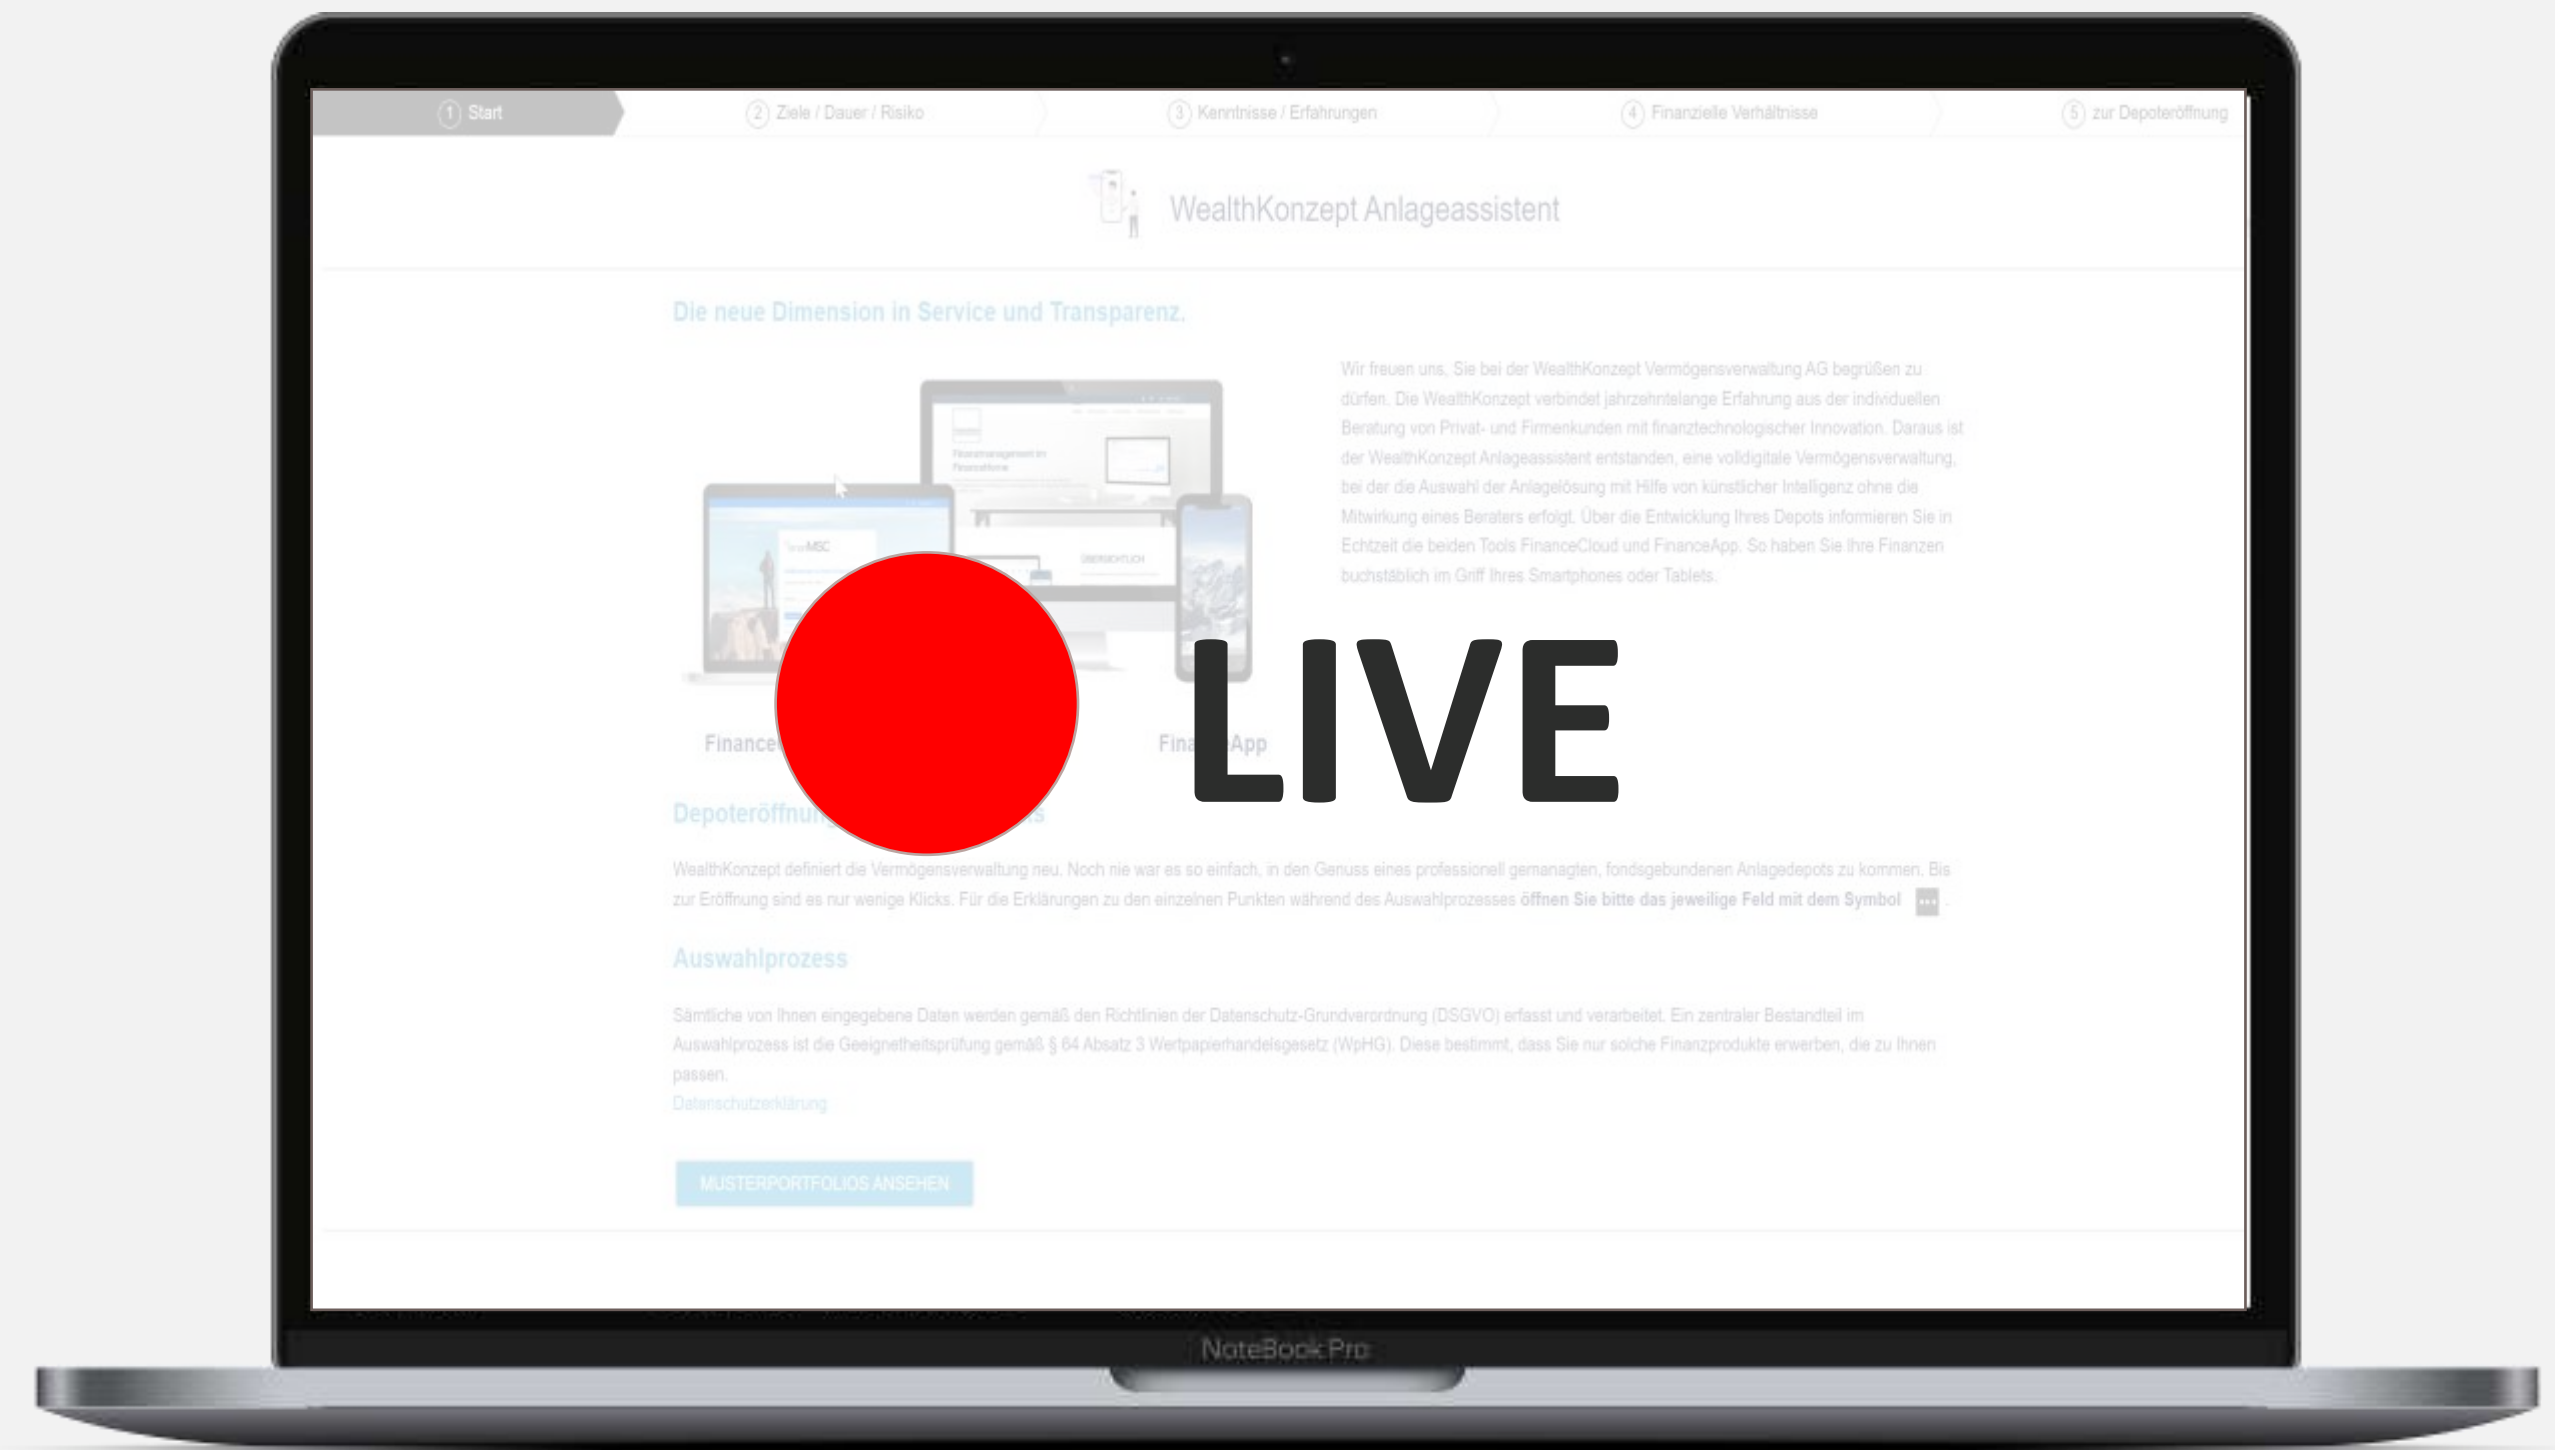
1 Start
2 Ziele / Dauer / Risiko
3 Kenntnisse / Erfahrungen
4 Finanzielle Verhältnisse
5 zur Depoteröffnung

WealthKonzept Anlageassistent

Die neue Dimension in Service und Transparenz.

Wir freuen uns, Sie bei der WealthKonzept Vermögensverwaltung AG begrüßen zu dürfen. Die WealthKonzept verbindet jahrzehntelange Erfahrung aus der individuellen Beratung von Privat- und Firmenkunden mit finanztechnologischer Innovation. Daraus ist der WealthKonzept Anlageassistent entstanden, eine volldigitale Vermögensverwaltung, bei der die Auswahl der Anlagelösung mit Hilfe von künstlicher Intelligenz ohne die Mitwirkung eines Beraters erfolgt. Über die Entwicklung Ihres Depots informieren Sie in Echtzeit die beiden Tools FinanceCloud und FinanceApp. So haben Sie Ihre Finanzen buchstäblich im Griff Ihres Smartphones oder Tablets.

Finance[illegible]
Fina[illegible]App

LIVE

Depoteröffnu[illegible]s

WealthKonzept definiert die Vermögensverwaltung neu. Noch nie war es so einfach, in den Genuss eines professionell gemanagten, fondsgebundenen Anlagedepots zu kommen. Bis zur Eröffnung sind es nur wenige Klicks. Für die Erklärungen zu den einzelnen Punkten während des Auswahlprozesses öffnen Sie bitte das jeweilige Feld mit dem Symbol ... .

Auswahlprozess

Sämtliche von Ihnen eingegebene Daten werden gemäß den Richtlinien der Datenschutz-Grundverordnung (DSGVO) erfasst und verarbeitet. Ein zentraler Bestandteil im Auswahlprozess ist die Geeignetheitsprüfung gemäß § 64 Absatz 3 Wertpapierhandelsgesetz (WpHG). Diese bestimmt, dass Sie nur solche Finanzprodukte erwerben, die zu Ihnen passen.
Datenschutzerklärung

MUSTERPORTFOLIOS ANSEHEN

NoteBook Pro